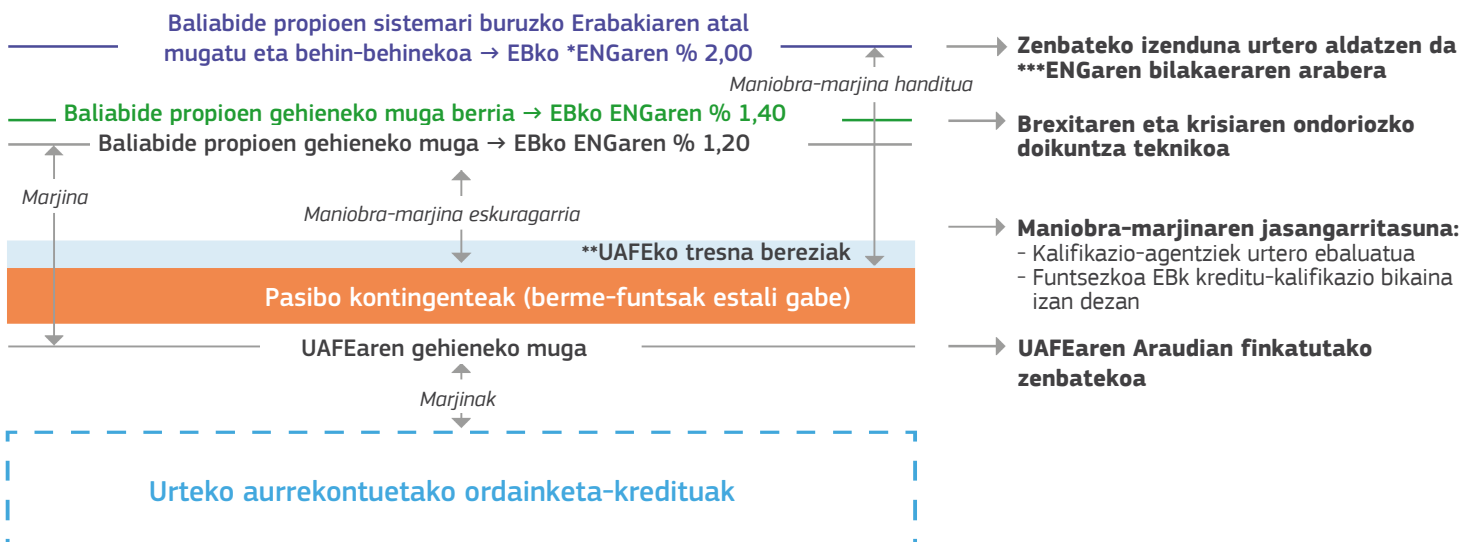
Baliabide propioen sistemari buruzko Erabakiaren atal mugatu eta behin-behinekoa → EBko *ENGaren % 2,00

Zenbateko izenduna urtero aldatzen da ***ENGaren bilakaeraren arabera

Maniobra-marjina handitua

Baliabide propioen gehieneko muga berria → EBko ENGaren % 1,40

Brexitaren eta krisiaren ondoriozko doikuntza teknikoa

Baliabide propioen gehieneko muga → EBko ENGaren % 1,20

Marjina

Maniobra-marjina eskuragarria

Maniobra-marjinaren jasangarritasuna:
- Kalifikazio-agentziek urtero ebaluatua
- Funtsezkoa EBk kreditu-kalifikazio bikaina izan dezan

**UAFEko tresna bereziak

Pasibo kontingenteak (berme-funtsak estali gabe)

UAFEaren gehieneko muga

UAFEaren Araudian finkatutako zenbatekoa

Marjinak

Urteko aurrekontuetako ordainketa-kredituak